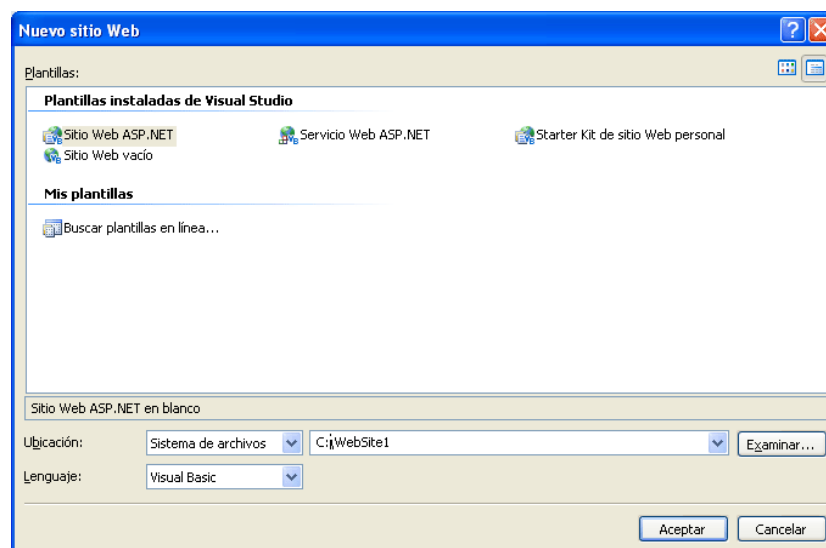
Nuevo sitio Web

Plantillas:

Plantillas instaladas de Visual Studio

Sitio Web ASP.NET
Servicio Web ASP.NET
Starter Kit de sitio Web personal
Sitio Web vacío

Mis plantillas

Buscar plantillas en línea...

Sitio Web ASP.NET en blanco

Ubicación: Sistema de archivos C:\WebSite1 Examinar...

Lenguaje: Visual Basic

Aceptar Cancelar